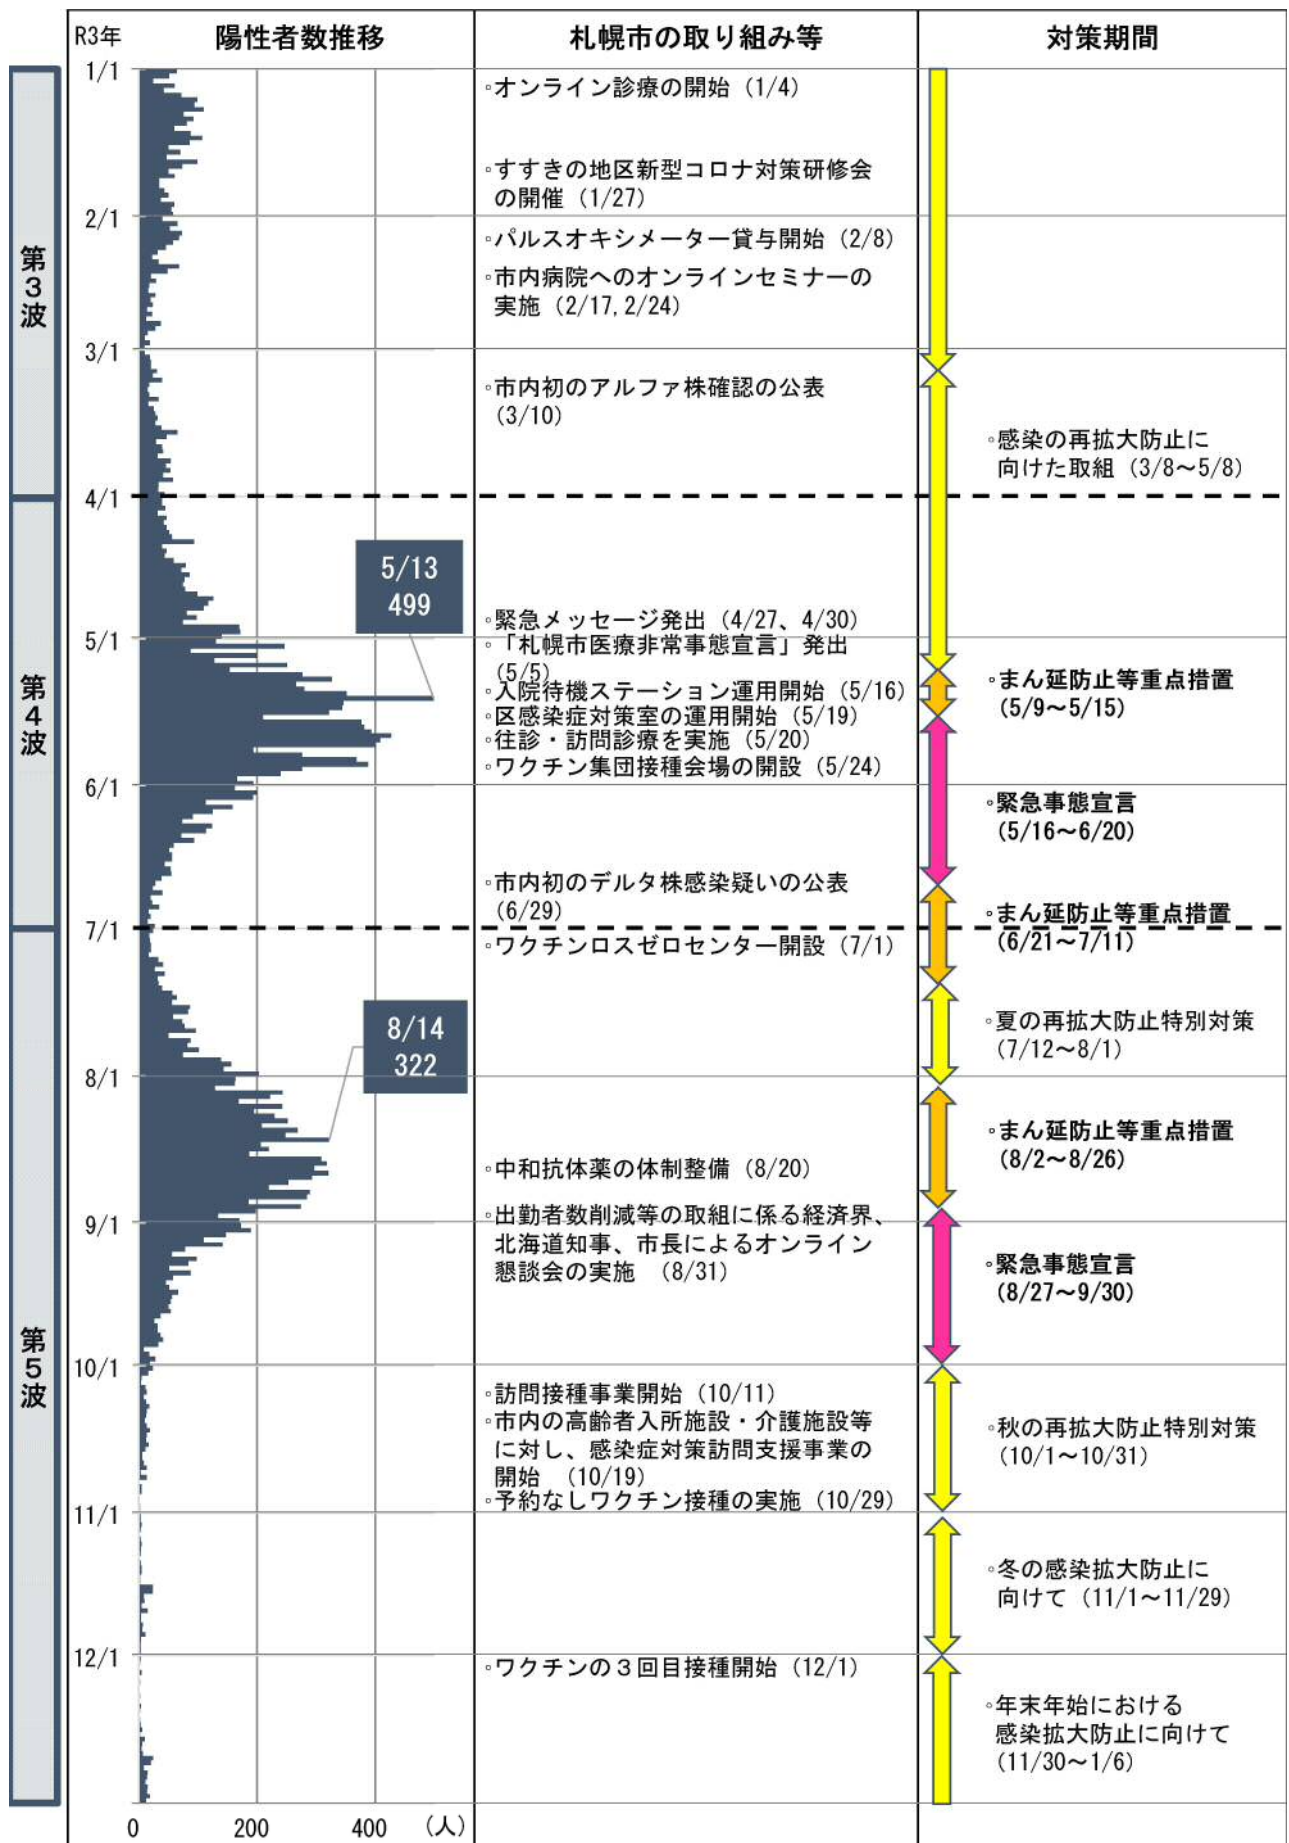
| R3年 陽性者数推移 | 札幌市の取り組み等 | 対策期間 |
|---|---|---|
| 1/1 | ◦オンライン診療の開始（1/4） ◦すすきの地区新型コロナ対策研修会の開催（1/27） | |
| 2/1 | ◦パルスオキシメーター貸与開始（2/8） ◦市内病院へのオンラインセミナーの実施（2/17, 2/24） | |
| 3/1 | ◦市内初のアルファ株確認の公表（3/10） | ◦感染の再拡大防止に向けた取組（3/8～5/8） |
| 4/1 | ◦緊急メッセージ発出（4/27、4/30） | |
| 5/1 | ◦「札幌市医療非常事態宣言」発出（5/5） ◦入院待機ステーション運用開始（5/16） ◦区感染症対策室の運用開始（5/19） ◦往診・訪問診療を実施（5/20） ◦ワクチン集団接種会場の開設（5/24） | ◦まん延防止等重点措置（5/9～5/15） |
| 6/1 | ◦市内初のデルタ株感染疑いの公表（6/29） | ◦緊急事態宣言（5/16～6/20） ◦まん延防止等重点措置（6/21～7/11） |
| 7/1 | ◦ワクチンロスゼロセンター開設（7/1） | ◦夏の再拡大防止特別対策（7/12～8/1） |
| 8/1 | ◦中和抗体薬の体制整備（8/20） ◦出勤者数削減等の取組に係る経済界、北海道知事、市長によるオンライン懇談会の実施　（8/31） | ◦まん延防止等重点措置（8/2～8/26） |
| 9/1 | | ◦緊急事態宣言（8/27～9/30） |
| 10/1 | ◦訪問接種事業開始（10/11） ◦市内の高齢者入所施設・介護施設等に対し、感染症対策訪問支援事業の開始　（10/19） ◦予約なしワクチン接種の実施（10/29） | ◦秋の再拡大防止特別対策（10/1～10/31） |
| 11/1 | | ◦冬の感染拡大防止に向けて（11/1～11/29） |
| 12/1 | ◦ワクチンの３回目接種開始（12/1） | ◦年末年始における感染拡大防止に向けて（11/30～1/6） |

第3波
第4波
第5波

5/13
499

8/14
322

0　200　400　（人）